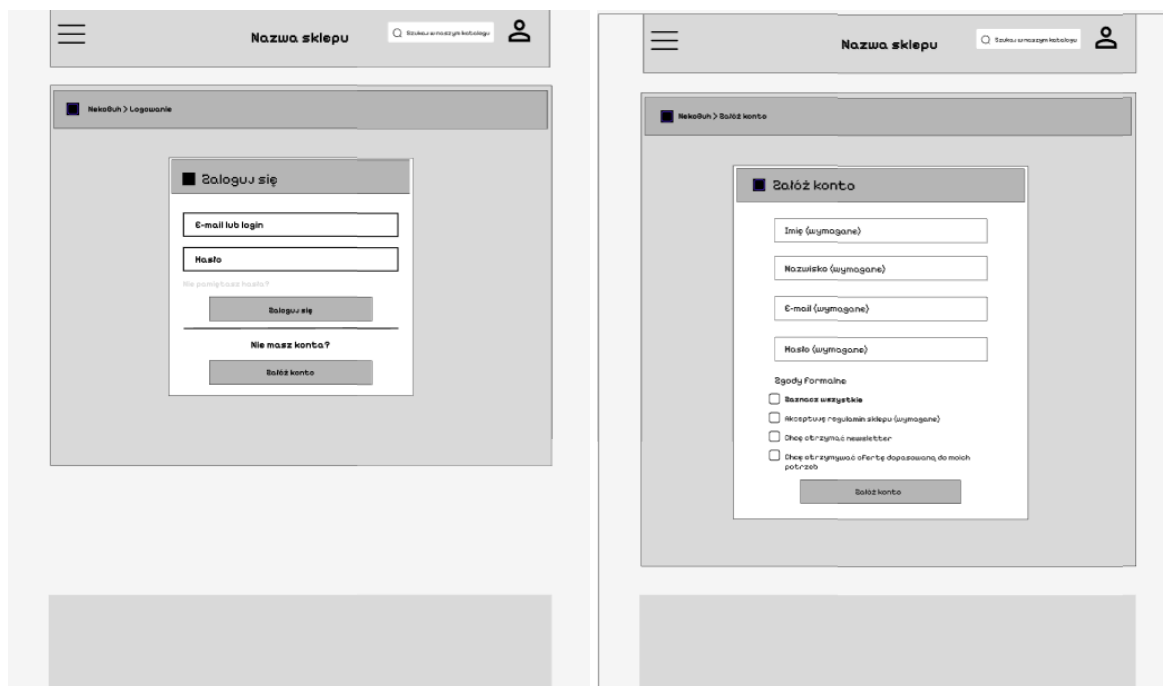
Nazwa sklepu

Szukaj w naszym katalogu

NekoSuh > Logowanie

Zaloguj się

E-mail lub login

Hasło

Nie pamiętasz hasła?

Zaloguj się

Nie masz konta?

Załóż konto

Nazwa sklepu

Szukaj w naszym katalogu

NekoSuh > Załóż konto

Załóż konto

Imię (wymagane)

Nazwisko (wymagane)

E-mail (wymagane)

Hasło (wymagane)

Zgody formalne

Zaznacz wszystkie

Akceptuję regulamin sklepu (wymagane)

Chcę otrzymać newsletter

Chcę otrzymywać ofertę dopasowaną do moich potrzeb

Załóż konto